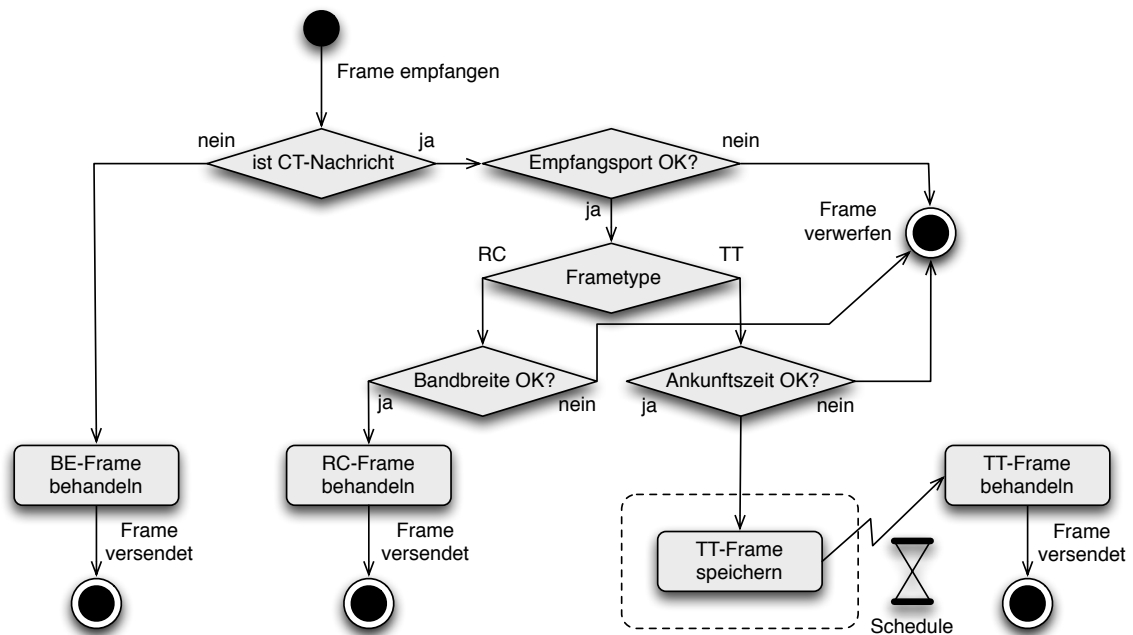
Frame empfangen

nein

ist CT-Nachricht

ja

Empfangsport OK?

nein

ja

Frame verwerfen

RC

Frametype

TT

Bandbreite OK?

ja

nein

Ankunftszeit OK?

ja

nein

BE-Frame behandeln

Frame versendet

RC-Frame behandeln

Frame versendet

TT-Frame speichern

Schedule

TT-Frame behandeln

Frame versendet